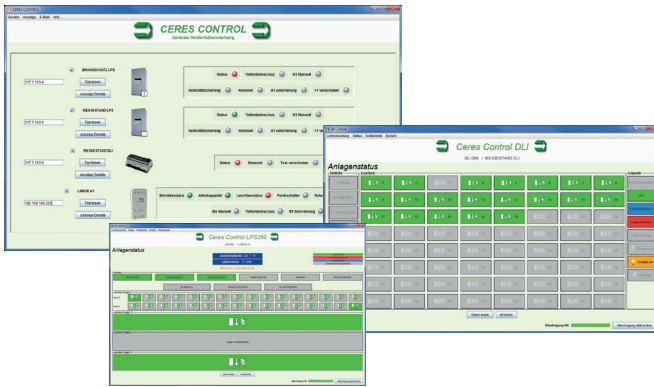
CERES CONTROL
Zentrale Notlichtüberwachung

BRANDSCHUTZ LPS
Tipptasten
Anzeige Details

MESSESTAND LPS
Tipptasten
Anzeige Details

MESSESTAND DLI
Tipptasten
Anzeige Details

LABOR eT
192.168.168.222
Tipptasten
Anzeige Details

Status
Tiefentladeschutz
B1 Manuell

Notlichtbetrieb
Netzspannung
Ladestrom

Status
Netzwerk

Ceres Control DLI
DLI-264 / MESSESTAND DLI
Anlagenstatus
Legende

Ceres Control LPS260
Anlagenstatus

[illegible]